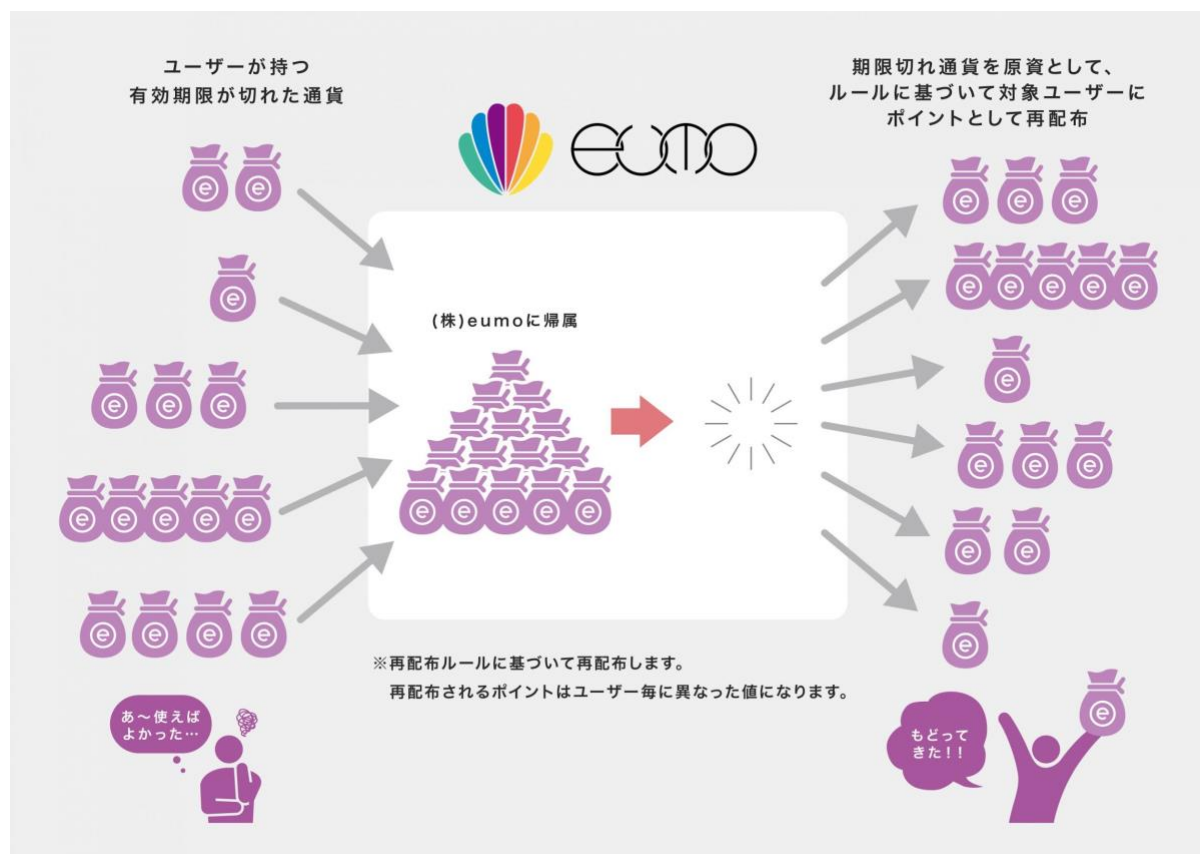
ユーザーが持つ
有効期限が切れた通貨

eumo

期限切れ通貨を原資として、
ルールに基づいて対象ユーザーに
ポイントとして再配布

(株)eumoに帰属

※再配布ルールに基づいて再配布します。
再配布されるポイントはユーザー毎に異なった値になります。

あ～使えば
よかった…

もどって
きた!!